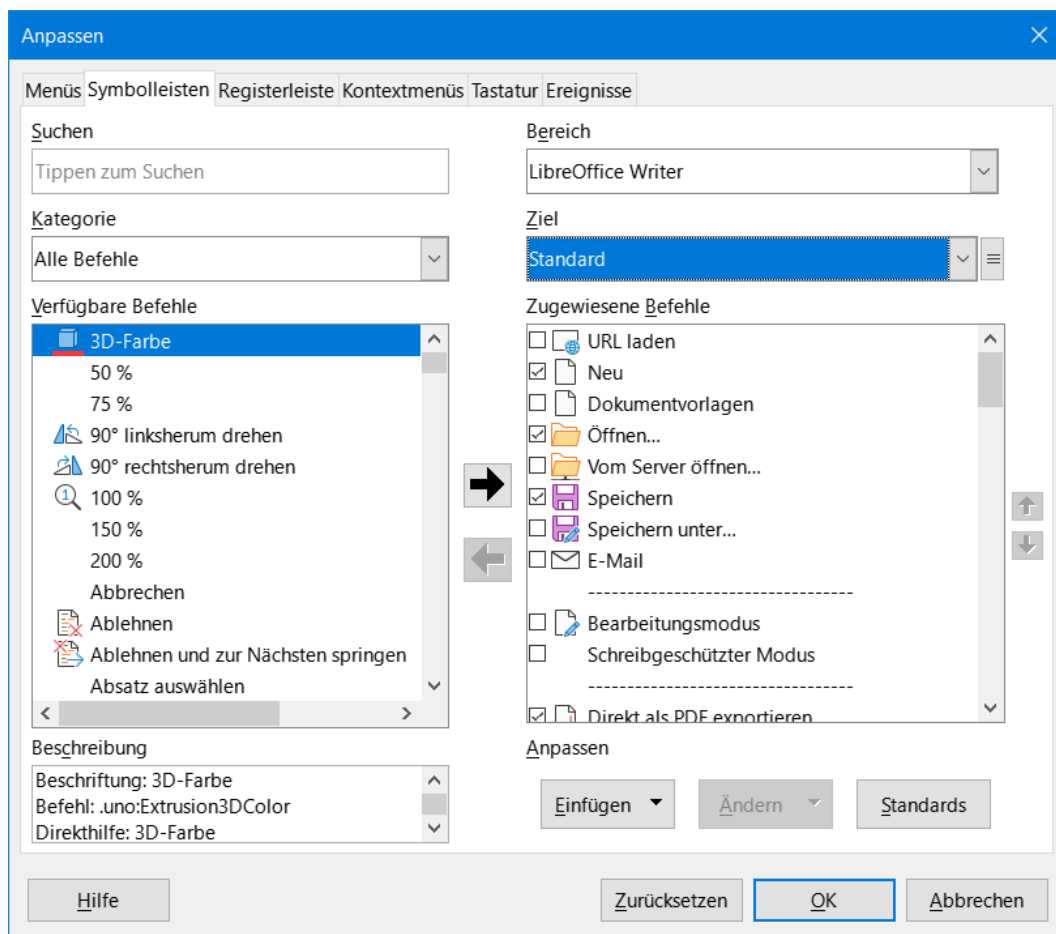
Anpassen

Menüs Symbolleisten Registerleiste Kontextmenüs Tastatur Ereignisse

Suchen

Tippen zum Suchen

Kategorie

Alle Befehle

Verfügbare Befehle

3D-Farbe
50 %
75 %
90° linksherum drehen
90° rechtsherum drehen
100 %
150 %
200 %
Abbrechen
Ablehnen
Ablehnen und zur Nächsten springen
Absatz auswählen

Bereich

LibreOffice Writer

Ziel

Standard

Zugewiesene Befehle

URL laden
Neu
Dokumentvorlagen
Öffnen...
Vom Server öffnen...
Speichern
Speichern unter...
E-Mail
----------------------------------
Bearbeitungsmodus
Schreibgeschützter Modus
----------------------------------
Direkt als PDF exportieren

Beschreibung

Beschriftung: 3D-Farbe
Befehl: .uno:Extrusion3DColor
Direkthilfe: 3D-Farbe

Anpassen

Einfügen Ändern Standards

Hilfe Zurücksetzen OK Abbrechen